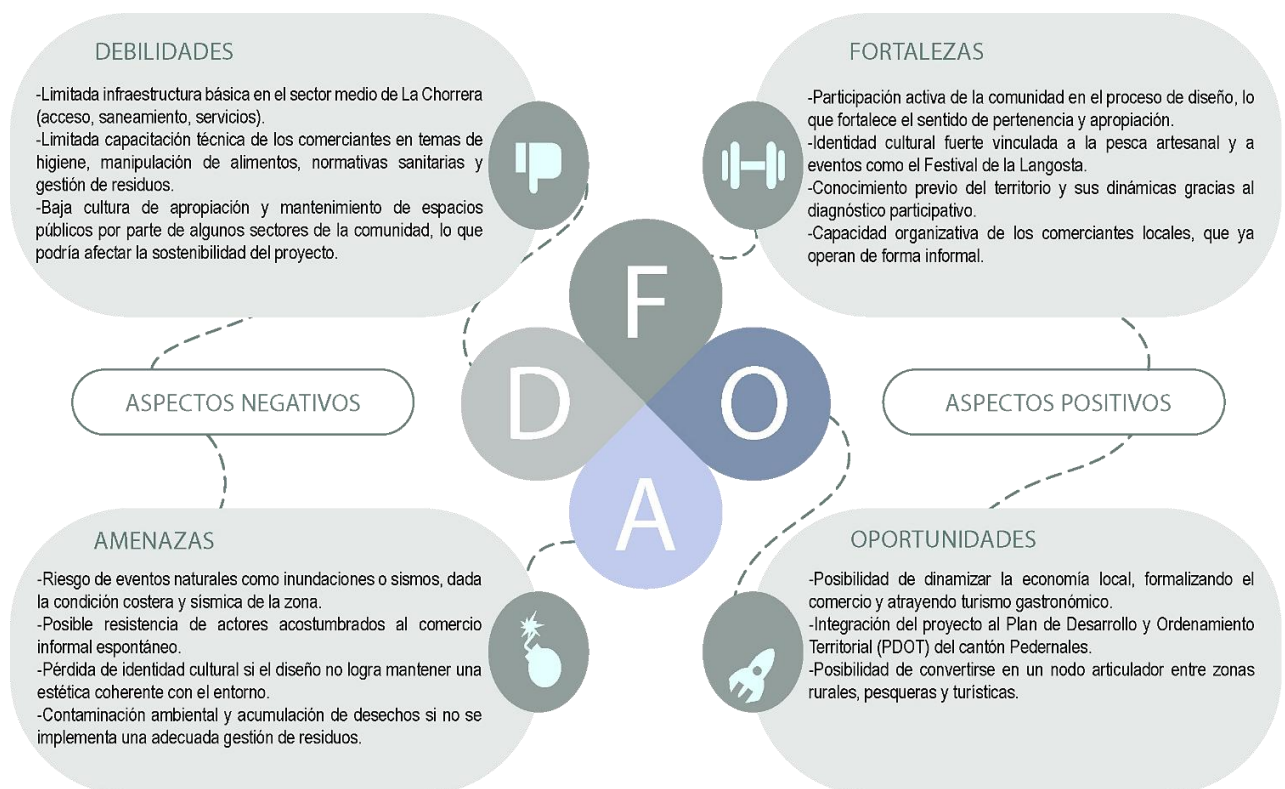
DEBILIDADES

-Limitada infraestructura básica en el sector medio de La Chorrera (acceso, saneamiento, servicios).
-Limitada capacitación técnica de los comerciantes en temas de higiene, manipulación de alimentos, normativas sanitarias y gestión de residuos.
-Baja cultura de apropiación y mantenimiento de espacios públicos por parte de algunos sectores de la comunidad, lo que podría afectar la sostenibilidad del proyecto.

FORTALEZAS

-Participación activa de la comunidad en el proceso de diseño, lo que fortalece el sentido de pertenencia y apropiación.
-Identidad cultural fuerte vinculada a la pesca artesanal y a eventos como el Festival de la Langosta.
-Conocimiento previo del territorio y sus dinámicas gracias al diagnóstico participativo.
-Capacidad organizativa de los comerciantes locales, que ya operan de forma informal.

F

ASPECTOS NEGATIVOS

D

O

ASPECTOS POSITIVOS

A

AMENAZAS

-Riesgo de eventos naturales como inundaciones o sismos, dada la condición costera y sísmica de la zona.
-Posible resistencia de actores acostumbrados al comercio informal espontáneo.
-Pérdida de identidad cultural si el diseño no logra mantener una estética coherente con el entorno.
-Contaminación ambiental y acumulación de desechos si no se implementa una adecuada gestión de residuos.

OPORTUNIDADES

-Posibilidad de dinamizar la economía local, formalizando el comercio y atrayendo turismo gastronómico.
-Integración del proyecto al Plan de Desarrollo y Ordenamiento Territorial (PDOT) del cantón Pedernales.
-Posibilidad de convertirse en un nodo articulador entre zonas rurales, pesqueras y turísticas.